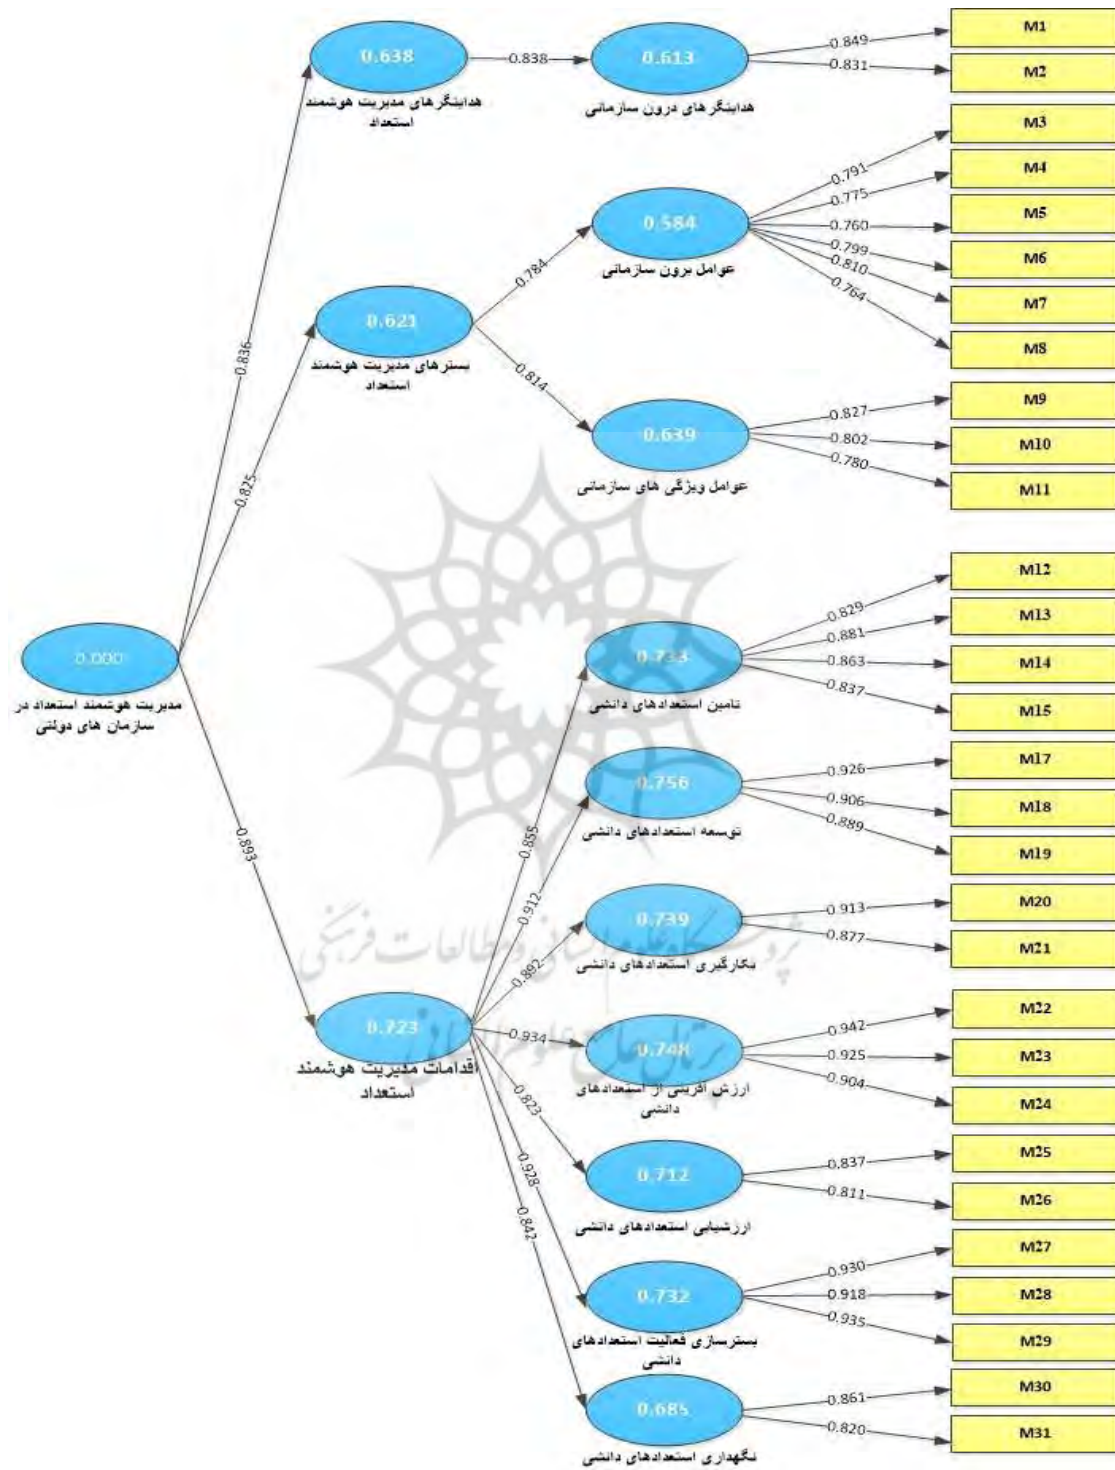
0.638
هدایتگرهای مدیریت هوشمند استعداد
0.838
0.613
هدایتگرهای درون سازمانی
0.849
0.831
M1
M2
M3
M4
M5
M6
M7
M8
0.791
0.775
0.760
0.799
0.810
0.764
0.584
عوامل برون سازمانی
0.784
0.621
بسترهای مدیریت هوشمند استعداد
0.814
0.639
عوامل ویژگی های سازمانی
0.827
0.802
0.780
M9
M10
M11
0.836
0.825
0.000
مدیریت هوشمند استعداد در سازمان های دولتی
0.893
M12
M13
M14
M15
0.829
0.881
0.863
0.837
0.733
تامین استعدادهای دانشی
0.756
توسعه استعدادهای دانشی
0.926
0.906
0.889
M17
M18
M19
0.855
0.912
0.739
بکارگیری استعدادهای دانشی
0.913
0.877
M20
M21
0.882
0.723
اقدامات مدیریت هوشمند استعداد
0.934
0.748
ارزش آفرینی از استعدادهای دانشی
0.942
0.925
0.904
M22
M23
M24
0.823
0.712
ارزشیابی استعدادهای دانشی
0.837
0.811
M25
M26
0.928
0.842
0.732
بسترسازی فعالیت استعدادهای دانشی
0.930
0.918
0.935
M27
M28
M29
0.685
نگهداری استعدادهای دانشی
0.861
0.820
M30
M31
پژوهشگاه علوم انسانی و مطالعات فرهنگی
پرتال جامع علوم انسانی